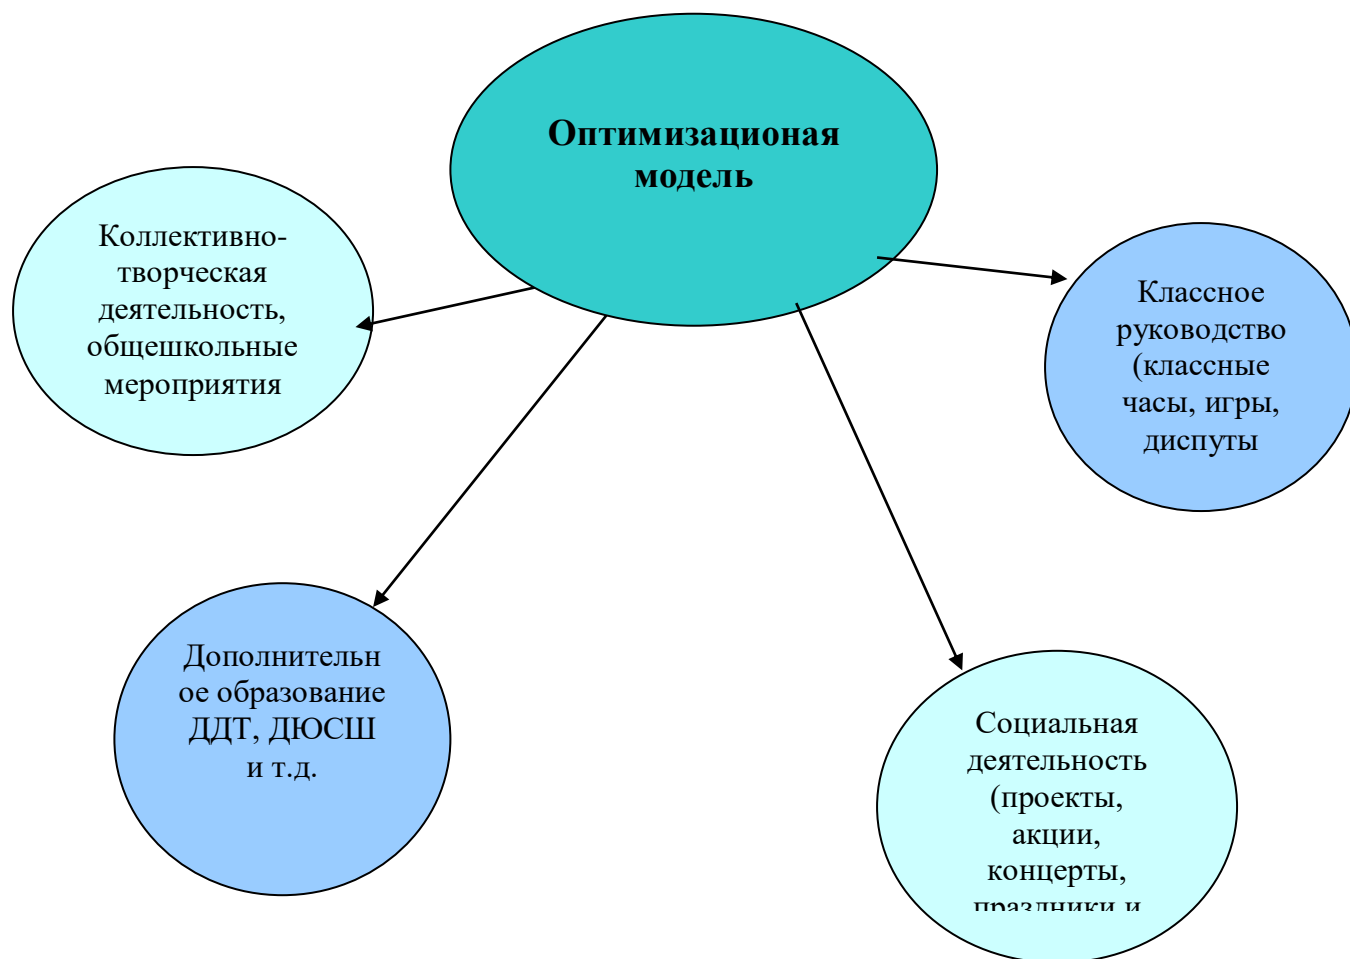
Оптимизационая модель

Коллективно-творческая деятельность, общешкольные мероприятия

Классное руководство (классные часы, игры, диспуты

Дополнительное образование ДДТ, ДЮСШ и т.д.

Социальная деятельность (проекты, акции, концерты, праздники и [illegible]